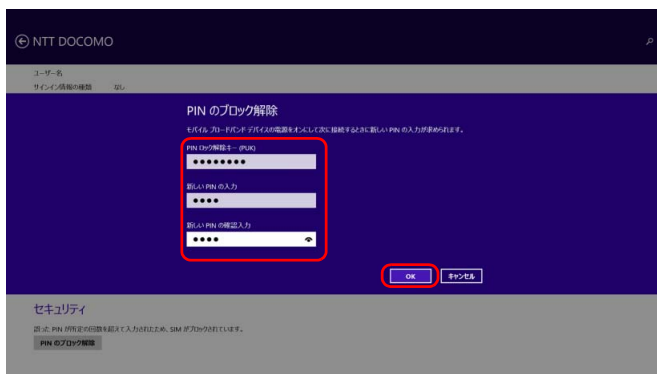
NTT DOCOMO

ユーザー名
サインイン情報の種類　なし

PIN のブロック解除

モバイル ブロードバンド デバイスの電源をオンにして次に接続するときに新しい PIN の入力が求められます。

PIN ロック解除キー (PUK)
••••••••

新しい PIN の入力
••••

新しい PIN の確認入力
••••

OK　キャンセル

セキュリティ

誤った PIN が所定の回数を超えて入力されたため、SIM がブロックされています。

PIN のブロック解除